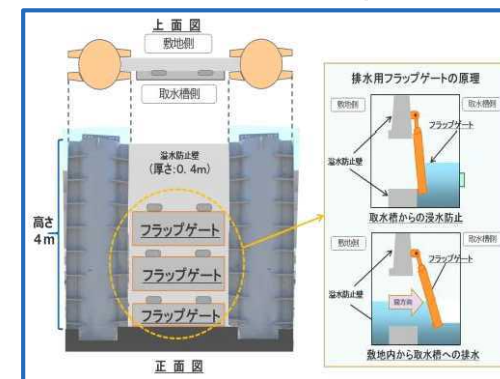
上 面 図

敷地側

取水槽側

溢水防止壁
(厚さ:0.4m)

高さ
4m

フラップゲート

フラップゲート

フラップゲート

正 面 図

排水用フラップゲートの原理

敷地側

取水槽側

溢水防止壁

フラップゲート

取水槽からの浸水防止

敷地側

取水槽側

溢水防止壁

フラップゲート

流方向

敷地内から取水槽への排水